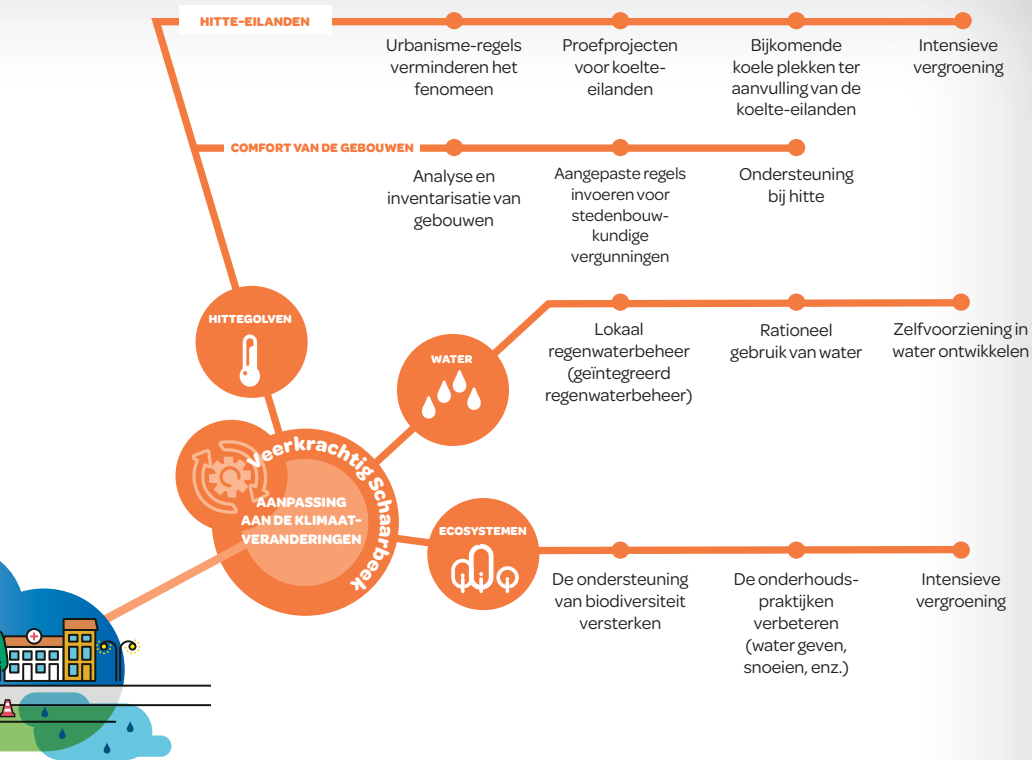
HITTE-EILANDEN

Urbanisme-regels verminderen het fenomeen

Proefprojecten voor koelte-eilanden

Bijkomende koele plekken ter aanvulling van de koelte-eilanden

Intensieve vergroening

COMFORT VAN DE GEBOUWEN

Analyse en inventarisatie van gebouwen

Aangepaste regels invoeren voor stedenbouwkundige vergunningen

Ondersteuning bij hitte

HITTEGOLVEN

WATER

Lokaal regenwaterbeheer (geïntegreerd regenwaterbeheer)

Rationeel gebruik van water

Zelfvoorziening in water ontwikkelen

Veerkrachtig Schaarbeek

AANPASSING AAN DE KLIMAATVERANDERINGEN

ECOSYSTEMEN

De ondersteuning van biodiversiteit versterken

De onderhoudspraktijken verbeteren (water geven, snoeien, enz.)

Intensieve vergroening